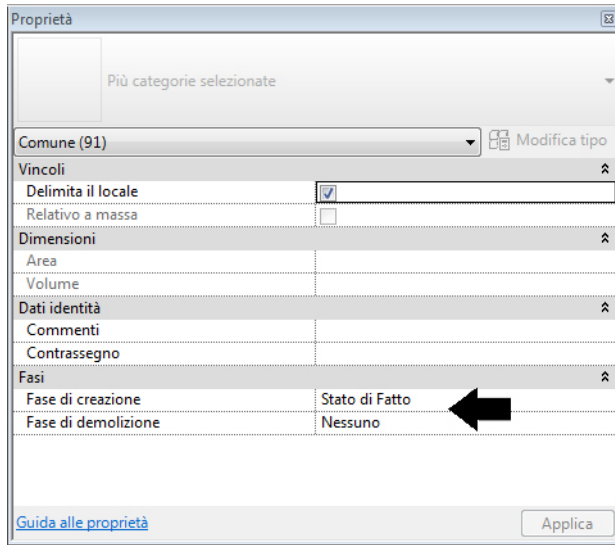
Proprietà

Più categorie selezionate

Comune (91)

Modifica tipo

| Vincoli | |
|---|---|
| Delimita il locale | ☑ |
| Relativo a massa | ☐ |
| **Dimensioni** | |
| Area | |
| Volume | |
| **Dati identità** | |
| Commenti | |
| Contrassegno | |
| **Fasi** | |
| Fase di creazione | Stato di Fatto |
| Fase di demolizione | Nessuno |

Guida alle proprietà

Applica